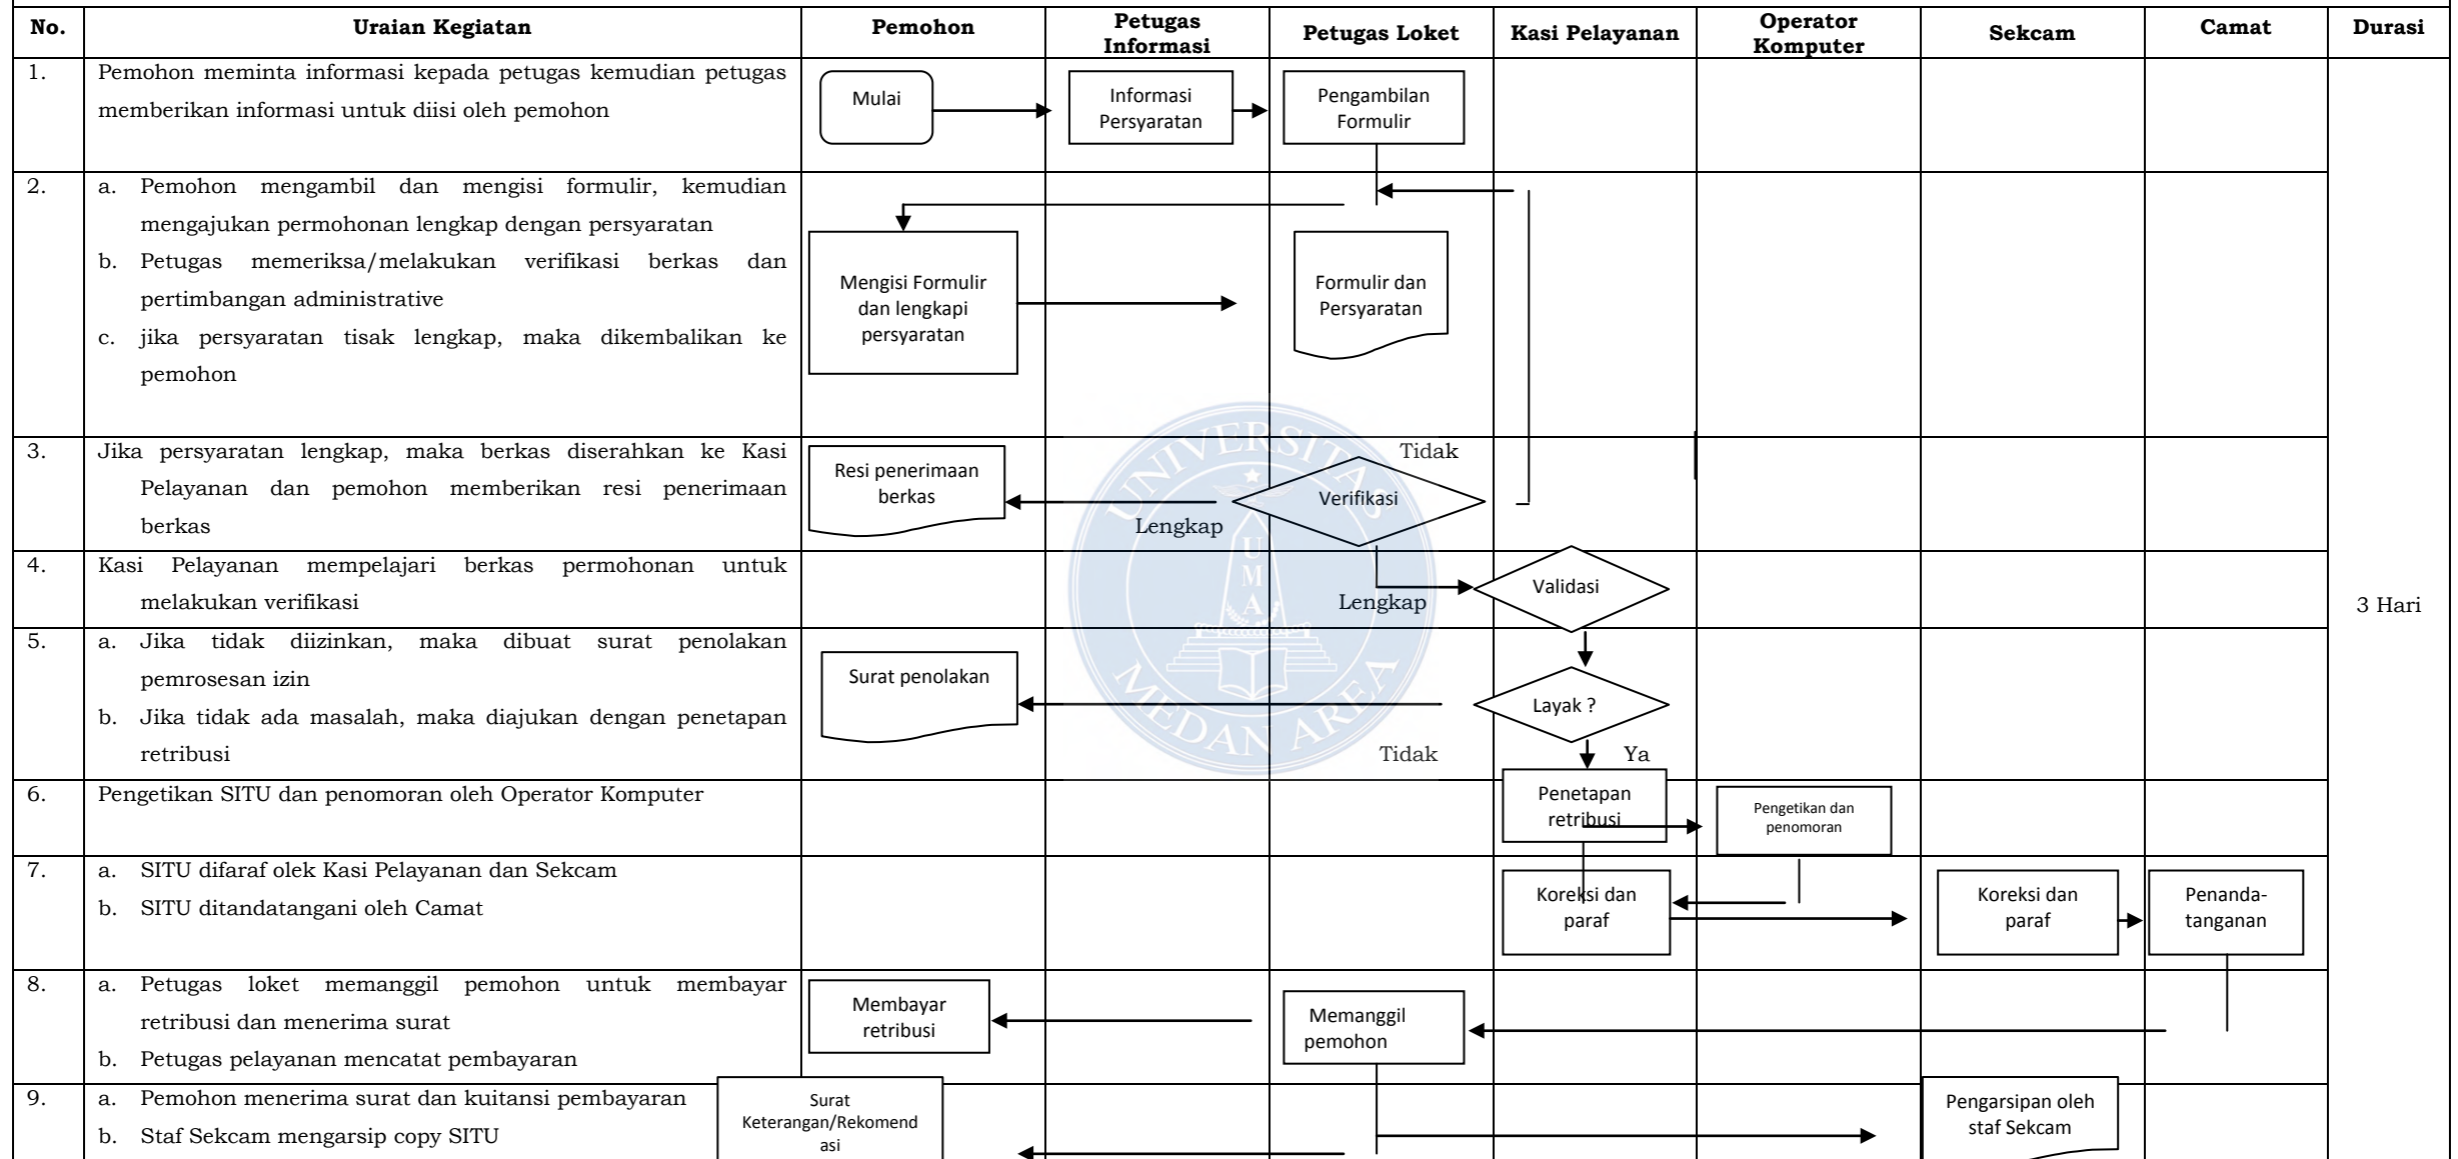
| No. | Uraian Kegiatan | Pemohon | Petugas Informasi | Petugas Loket | Kasi Pelayanan | Operator Komputer | Sekcam | Camat | Durasi |
|---|---|---|---|---|---|---|---|---|---|
| 1. | Pemohon meminta informasi kepada petugas kemudian petugas memberikan informasi untuk diisi oleh pemohon | Mulai | Informasi Persyaratan | Pengambilan Formulir | | | | | 3 Hari |
| 2. | a. Pemohon mengambil dan mengisi formulir, kemudian mengajukan permohonan lengkap dengan persyaratan b. Petugas memeriksa/melakukan verifikasi berkas dan pertimbangan administrative c. jika persyaratan tisak lengkap, maka dikembalikan ke pemohon | Mengisi Formulir dan lengkapi persyaratan | | Formulir dan Persyaratan | | | | | |
| 3. | Jika persyaratan lengkap, maka berkas diserahkan ke Kasi Pelayanan dan pemohon memberikan resi penerimaan berkas | Resi penerimaan berkas | Lengkap | Tidak Verifikasi | | | | | |
| 4. | Kasi Pelayanan mempelajari berkas permohonan untuk melakukan verifikasi | | | Lengkap | Validasi | | | | |
| 5. | a. Jika tidak diizinkan, maka dibuat surat penolakan pemrosesan izin b. Jika tidak ada masalah, maka diajukan dengan penetapan retribusi | Surat penolakan | | Tidak | Layak ? Ya | | | | |
| 6. | Pengetikan SITU dan penomoran oleh Operator Komputer | | | | Penetapan retribusi | Pengetikan dan penomoran | | | |
| 7. | a. SITU difaraf olek Kasi Pelayanan dan Sekcam b. SITU ditandatangani oleh Camat | | | | Koreksi dan paraf | | Koreksi dan paraf | Penanda-tanganan | |
| 8. | a. Petugas loket memanggil pemohon untuk membayar retribusi dan menerima surat b. Petugas pelayanan mencatat pembayaran | Membayar retribusi | | Memanggil pemohon | | | | | |
| 9. | a. Pemohon menerima surat dan kuitansi pembayaran b. Staf Sekcam mengarsip copy SITU | Surat Keterangan/Rekomend asi | | | | | Pengarsipan oleh staf Sekcam | | |

UNIVERSITAS MEDAN AREA UMA